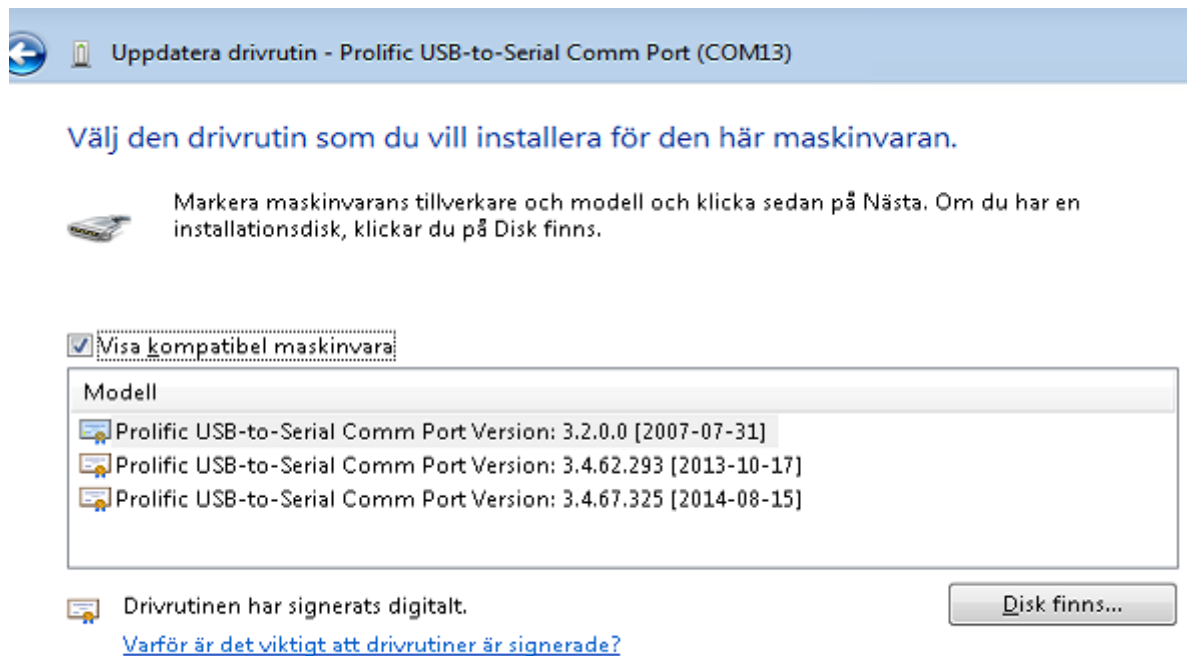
Uppdatera drivrutin - Prolific USB-to-Serial Comm Port (COM13)

Välj den drivrutin som du vill installera för den här maskinvaran.

Markera maskinvarans tillverkare och modell och klicka sedan på Nästa. Om du har en installationsdisk, klickar du på Disk finns.

Visa kompatibel maskinvara

| Modell |
|---|
| Prolific USB-to-Serial Comm Port Version: 3.2.0.0 [2007-07-31] |
| Prolific USB-to-Serial Comm Port Version: 3.4.62.293 [2013-10-17] |
| Prolific USB-to-Serial Comm Port Version: 3.4.67.325 [2014-08-15] |

Drivrutinen har signerats digitalt.

Varför är det viktigt att drivrutiner är signerade?

Disk finns...